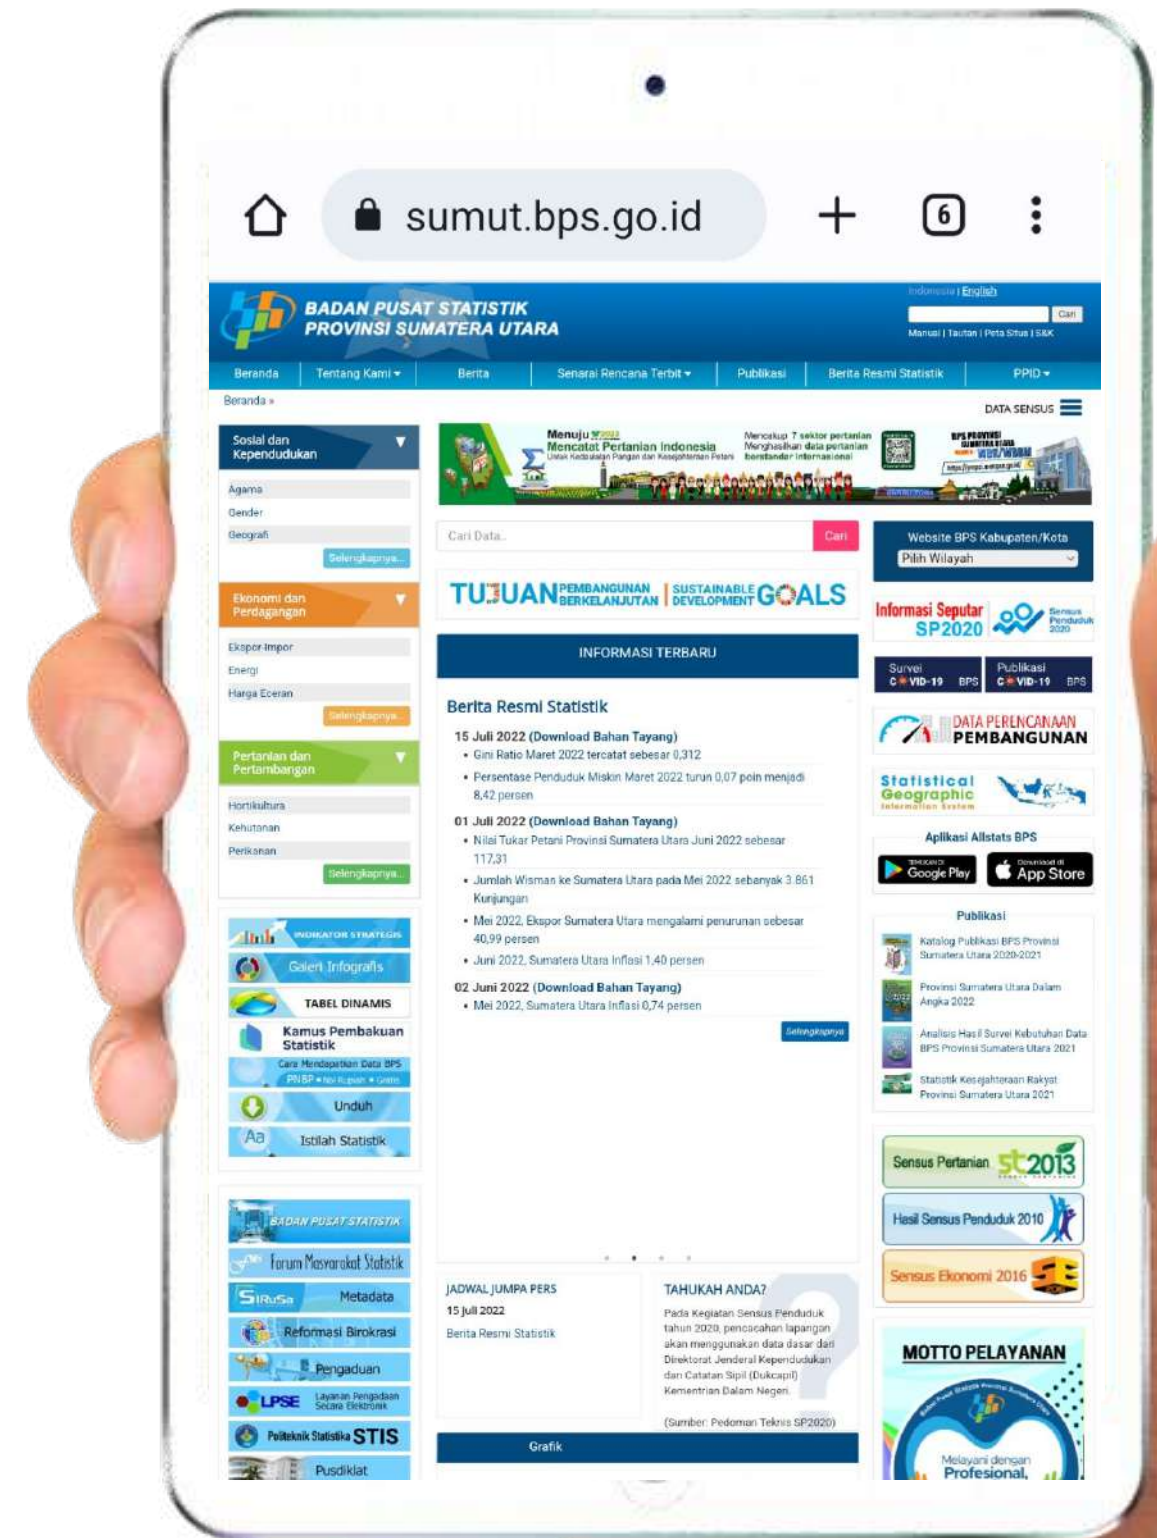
sumut.bps.go.id

6

BADAN PUSAT STATISTIK
PROVINSI SUMATERA UTARA

Indonesia | English

Cari

Manual | Tautan | Peta Situs | S&K

Beranda | Tentang Kami | Berita | Senarai Rencana Terbit | Publikasi | Berita Resmi Statistik | PPID

Beranda »

DATA SENSUS

Sosial dan Kependudukan

Agama
Gender
Geografi
Selengkapnya...

Ekonomi dan Perdagangan

Ekspor-Impor
Energi
Harga Eceran
Selengkapnya...

Pertanian dan Pertambangan

Hortikultura
Kehutanan
Perikanan
Selengkapnya...

INDIKATOR STRATEGIS
Galeri Infografis
TABEL DINAMIS
Kamus Pembakuan Statistik
Cara Mendapatkan Data BPS
Unduh
Istilah Statistik

BADAN PUSAT STATISTIK
Forum Masyarakat Statistik
SIRuSa Metadata
Reformasi Birokrasi
Pengaduan
LPSE Layanan Pengadaan Secara Elektronik
Politeknik Statistika STIS
Pusdiklat

Menuju ST2023 Mencatat Pertanian Indonesia
Mencakup 7 sektor pertanian Menghasilkan data pertanian berstandar internasional

Cari Data...
Cari

TUJUAN PEMBANGUNAN BERKELANJUTAN | SUSTAINABLE DEVELOPMENT GOALS

INFORMASI TERBARU

Berita Resmi Statistik

15 Juli 2022 (Download Bahan Tayang)
• Gini Ratio Maret 2022 tercatat sebesar 0,312
• Persentase Penduduk Miskin Maret 2022 turun 0,07 poin menjadi 8,42 persen

01 Juli 2022 (Download Bahan Tayang)
• Nilai Tukar Petani Provinsi Sumatera Utara Juni 2022 sebesar 117,31
• Jumlah Wisman ke Sumatera Utara pada Mei 2022 sebanyak 3.861 Kunjungan
• Mei 2022, Ekspor Sumatera Utara mengalami penurunan sebesar 40,99 persen
• Juni 2022, Sumatera Utara Inflasi 1,40 persen

02 Juni 2022 (Download Bahan Tayang)
• Mei 2022, Sumatera Utara Inflasi 0,74 persen

Selengkapnya

JADWAL JUMPA PERS
15 Juli 2022
Berita Resmi Statistik

TAHUKAH ANDA?
Pada Kegiatan Sensus Penduduk tahun 2020, pencacahan lapangan akan menggunakan data dasar dari Direktorat Jenderal Kependudukan dan Catatan Sipil (Dukcapil) Kementrian Dalam Negeri.

(Sumber: Pedoman Teknis SP2020)

Grafik

Website BPS Kabupaten/Kota
Pilih Wilayah

Informasi Seputar SP2020
Sensus Penduduk 2020

Survei COVID-19 BPS
Publikasi COVID-19 BPS

DATA PERENCANAAN PEMBANGUNAN

Statistical Geographic Information System

Aplikasi Allstats BPS
Google Play
App Store

Publikasi
Katalog Publikasi BPS Provinsi Sumatera Utara 2020-2021
Provinsi Sumatera Utara Dalam Angka 2022
Analisis Hasil Survei Kebutuhan Data BPS Provinsi Sumatera Utara 2021
Statistik Kesejahteraan Rakyat Provinsi Sumatera Utara 2021

Sensus Pertanian st2013
Hasil Sensus Penduduk 2010
Sensus Ekonomi 2016

MOTTO PELAYANAN
Melayani dengan Profesional,